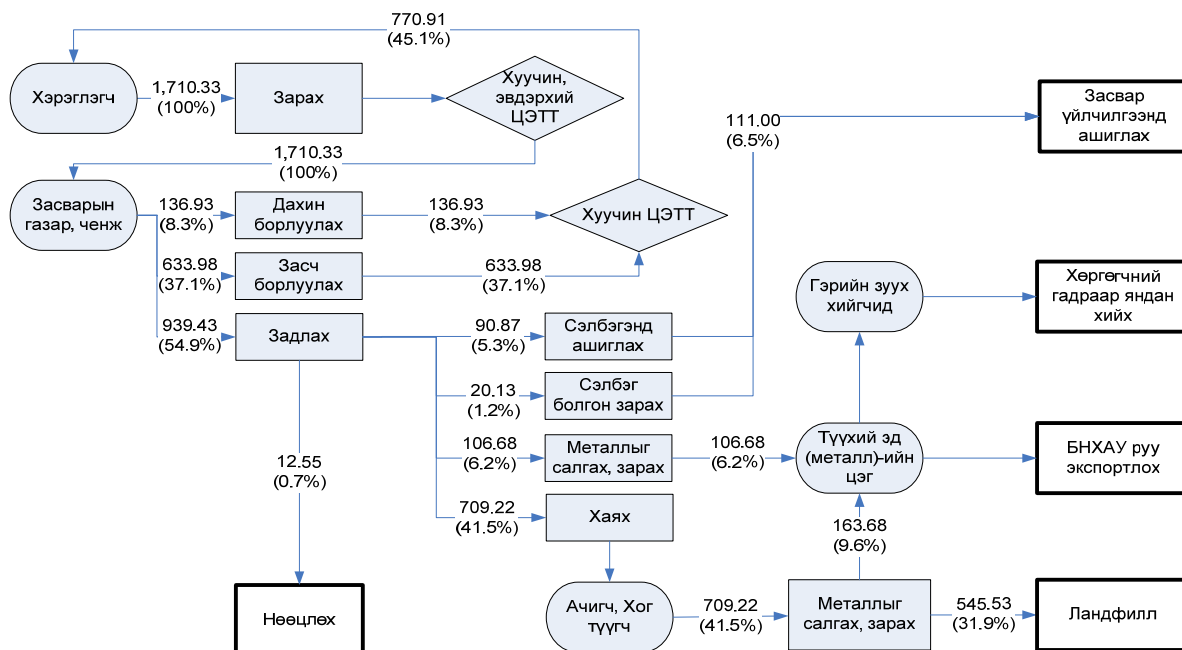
770.91
(45.1%)

Хэрэглэгч

1,710.33
(100%)

Зарах

Хуучин, эвдэрхий ЦЭТТ

111.00
(6.5%)

Засвар үйлчилгээнд ашиглах

1,710.33
(100%)

Засварын газар, ченж

136.93
(8.3%)

Дахин борлуулах

136.93
(8.3%)

Хуучин ЦЭТТ

633.98
(37.1%)

Засч борлуулах

633.98
(37.1%)

Гэрийн зуух хийгчид

Хөргөгчний гадраар яндан хийх

939.43
(54.9%)

Задлах

90.87
(5.3%)

Сэлбэгэнд ашиглах

20.13
(1.2%)

Сэлбэг болгон зарах

12.55
(0.7%)

106.68
(6.2%)

Металлыг салгах, зарах

106.68
(6.2%)

Түүхий эд (металл)-ийн цэг

БНХАУ руу экспортлох

709.22
(41.5%)

Хаях

163.68
(9.6%)

Нөөцлөх

Ачигч, Хог түүгч

709.22
(41.5%)

Металлыг салгах, зарах

545.53
(31.9%)

Ландфилл